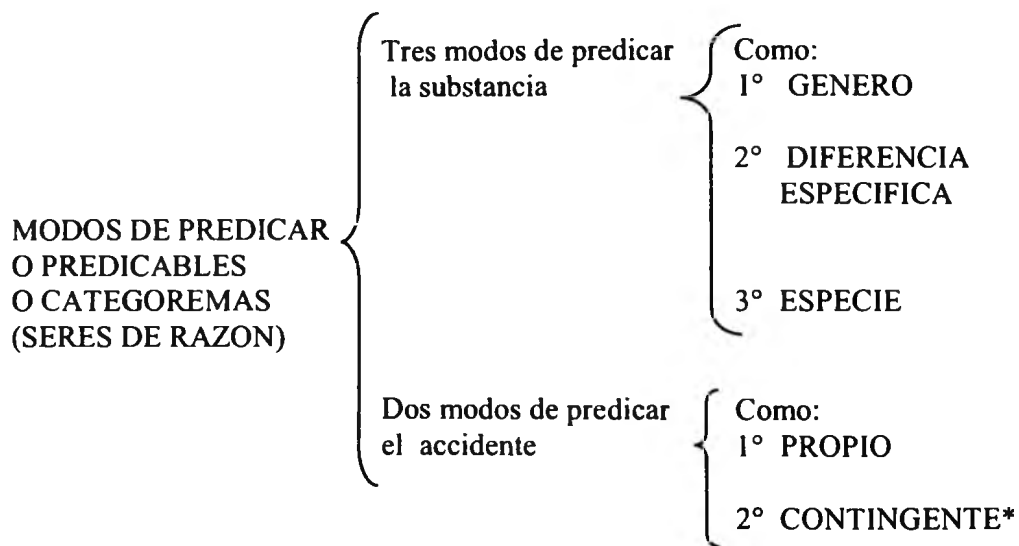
MODOS DE PREDICAR O PREDICABLES O CATEGOREMAS (SERES DE RAZON)

Tres modos de predicar la substancia

Como:
1° GENERO
2° DIFERENCIA ESPECIFICA
3° ESPECIE

Dos modos de predicar el accidente

Como:
1° PROPIO
2° CONTINGENTE*